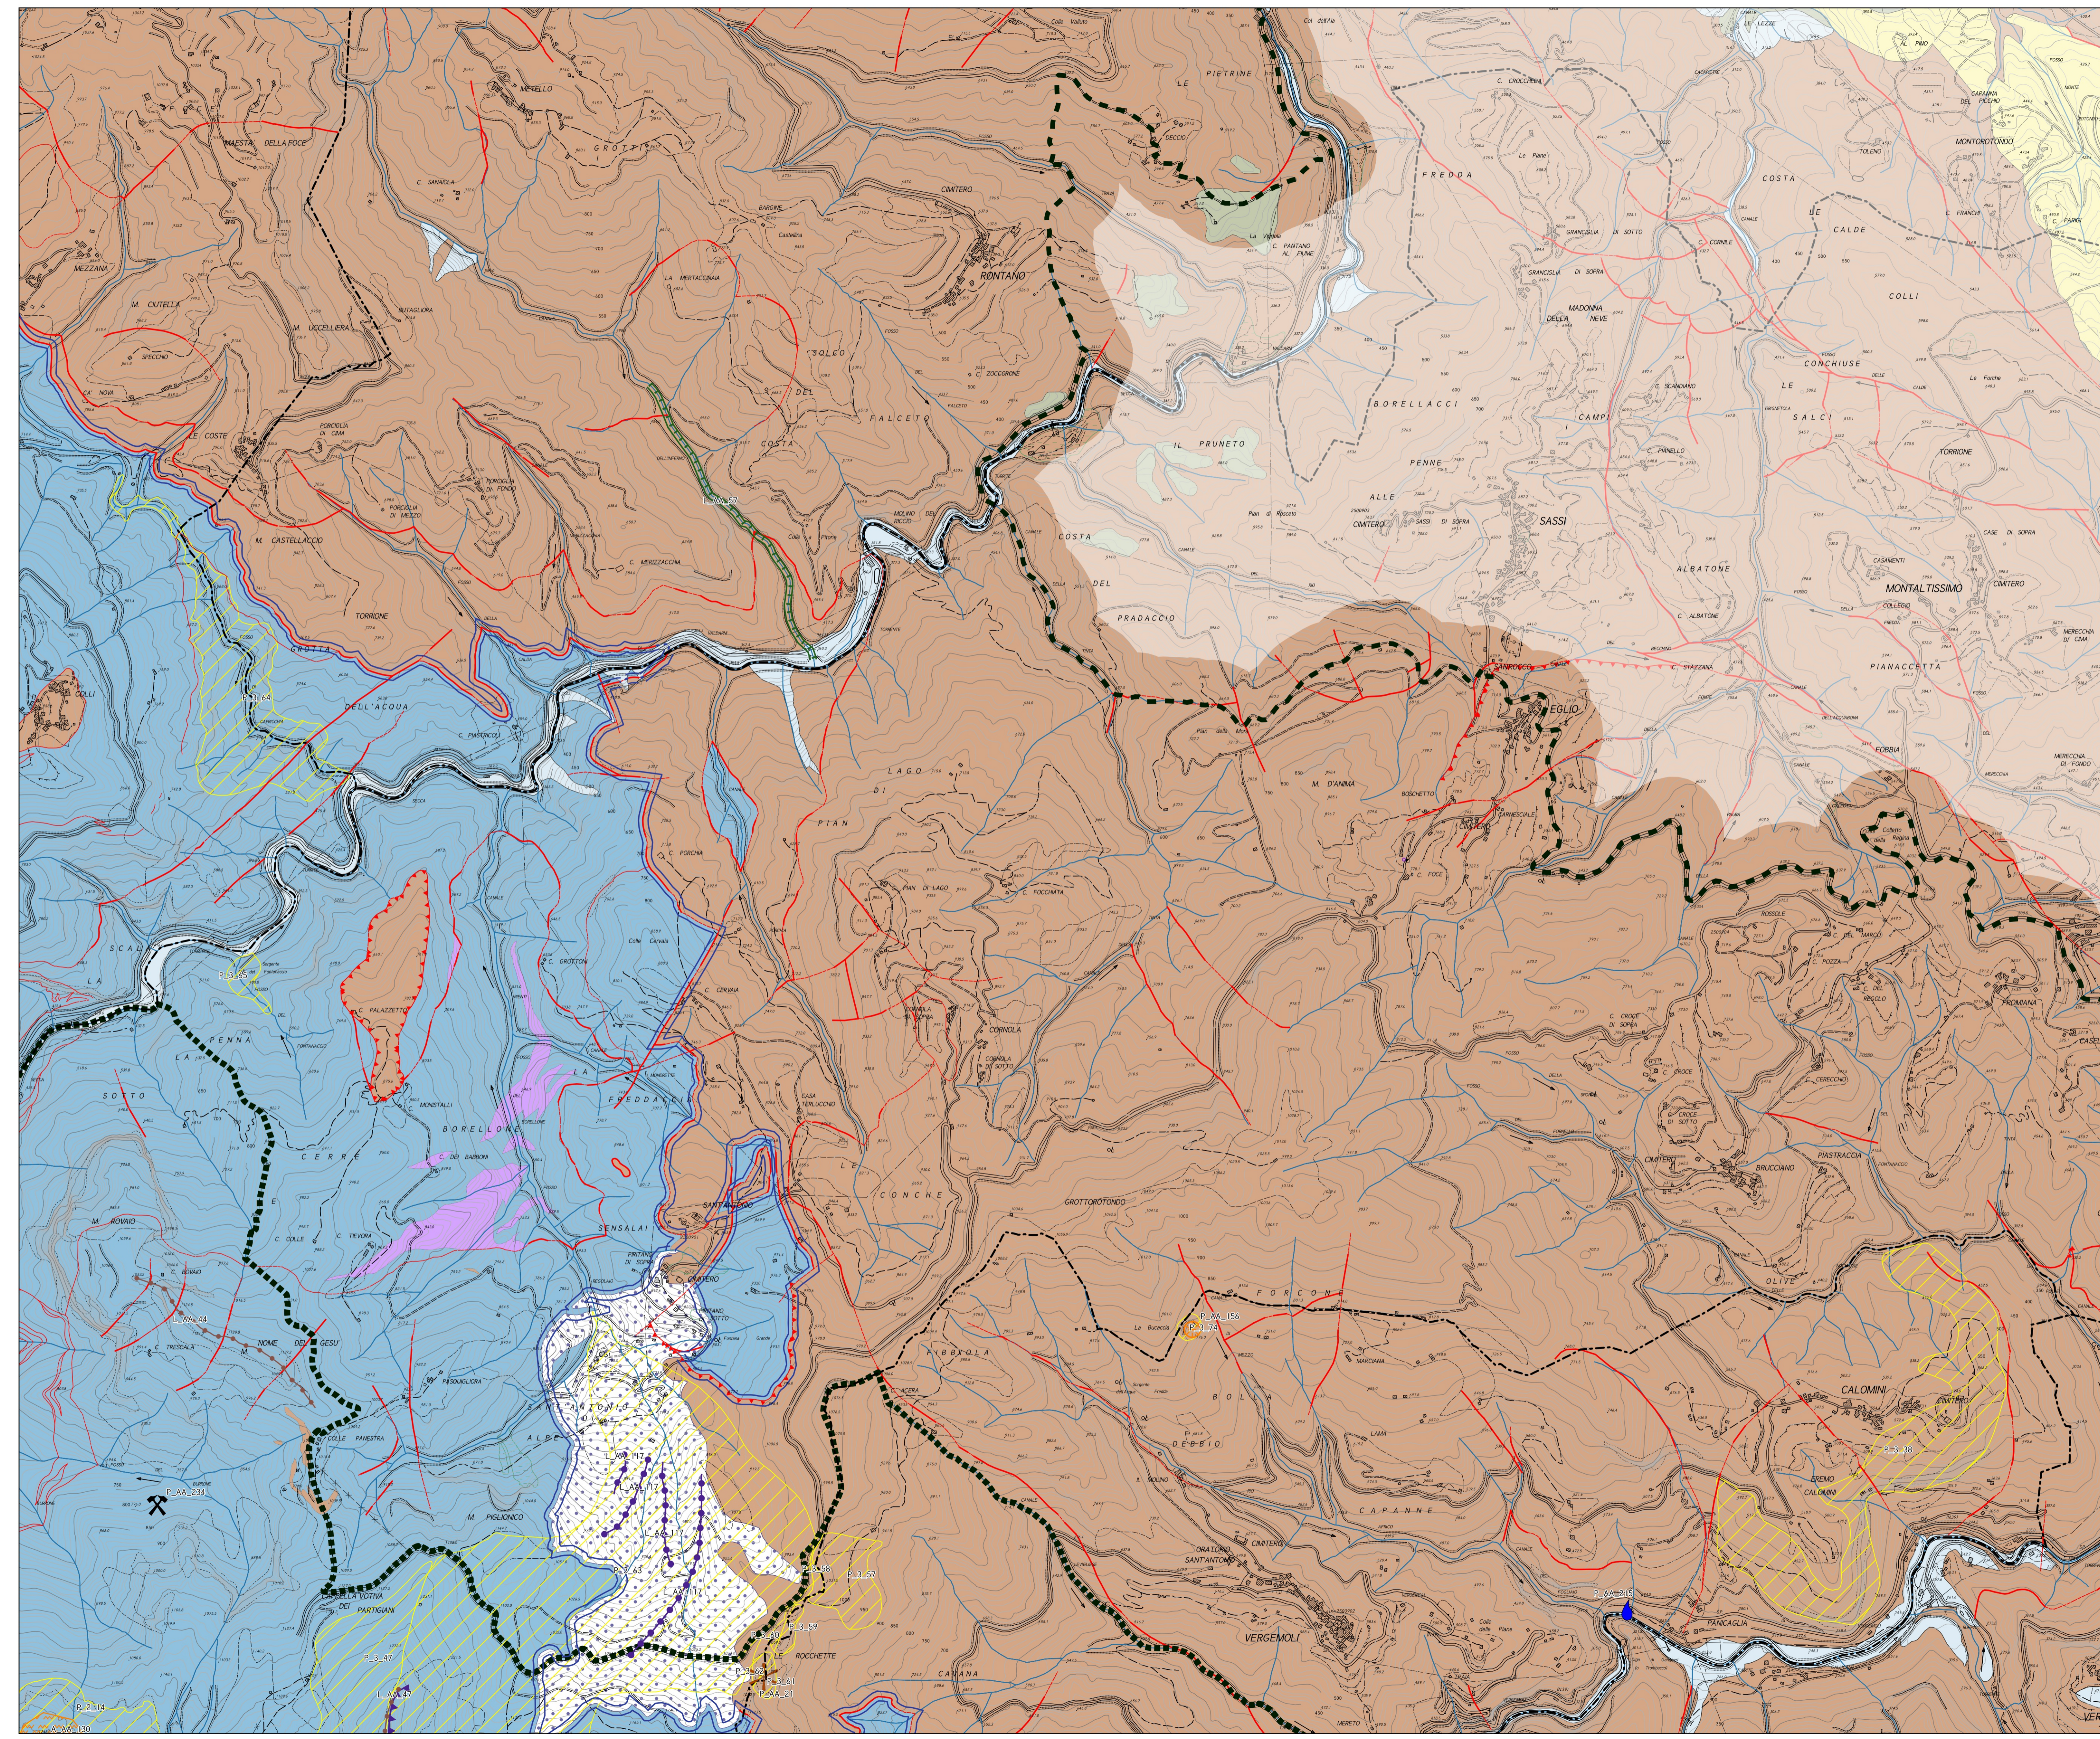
LE PIETRINE
MASTA DELLA POCE
MEZZANA
M. CIUTELLA
M. UCCELLERA
COSTE
M. CASTELLACCIO
TORRONE
DELL'ACQUA
RONTANO
SOLCO
DEL
FALCETO
COSTA
FREDDA
BORELLACCI
IL PRUNETO
PENNE
ALLE
SASSI
COSTA
DEL
PRADACCIO
MADONNA DELLA NEVE
CAMPI
COSTA
CALDE
COLLI
CONCHIUSE
LE
SALCI
TORRIONE
ALBATONE
MONTALTISSIMO
PIANACCETTA
EGLIO
M. D'AMMA
LAGO
DI
PIAN
COSMOLA
PALAZZETTO
BORELLONE
FREDDANA
SENSALAI
SCA
LA
PENNA
LA
SOTTO
CERRO
M. BOVINO
CONCHE
GROTTOROTONDO
CALOMINI
BRUCCIANO
OLIVI
DEBBIO
CAPANNE
VERGEMOLI
ROCCHETTE
CAPANNA
M. PIGLIONICO
DEI PARTIGIANI
PANICAGLIA
FORNOVOLASCO